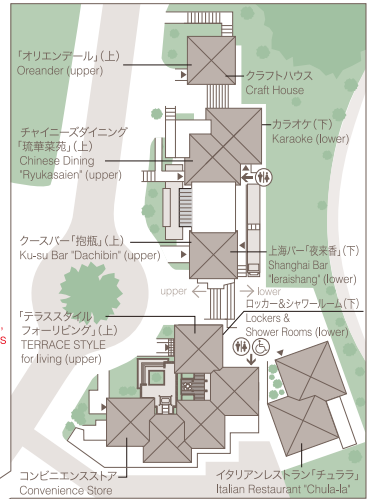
「オリエンデール」(上)
Oreander (upper)

クラフトハウス
Craft House

チャイニーズダイニング
「琉華菜苑」(上)
Chinese Dining
"Ryukasaien" (upper)

カラオケ(下)
Karaoke (lower)

クースバー「抱瓶」(上)
Ku-su Bar "Dachibin" (upper)

上海バー「夜来香」(下)
Shanghai Bar
"Ieraishang" (lower)

upper
lower

ロッカー&シャワールーム(下)
Lockers &
Shower Rooms (lower)

「テラススタイル
フォーリビング」(上)
TERRACE STYLE
for living (upper)

コンビニエンスストア
Convenience Store

イタリアンレストラン「チュラーラ」
Italian Restaurant "Chula-la"